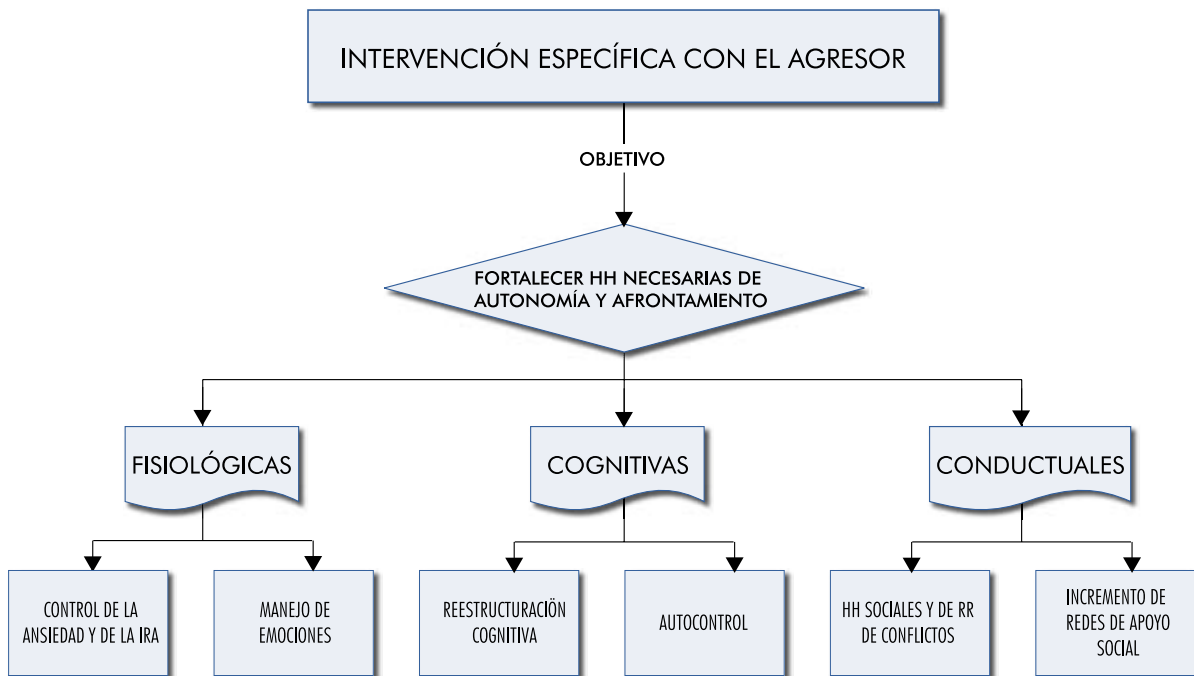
INTERVENCIÓN ESPECÍFICA CON EL AGRESOR

OBJETIVO

FORTALECER HH NECESARIAS DE AUTONOMÍA Y AFRONTAMIENTO

FISIOLÓGICAS

COGNITIVAS

CONDUCTUALES

CONTROL DE LA ANSIEDAD Y DE LA IRA

MANEJO DE EMOCIONES

REESTRUCTURACIÖN COGNITIVA

AUTOCONTROL

HH SOCIALES Y DE RR DE CONFLICTOS

INCREMENTO DE REDES DE APOYO SOCIAL